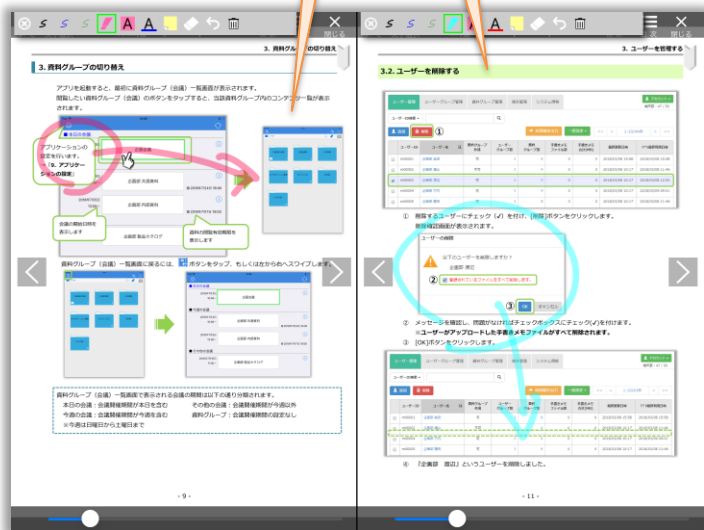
次 閉じる

3. 資料グループの切り替え

3. 資料グループの切り替え

アプリを起動すると、最初に資料グループ（会議）一覧画面が表示されます。
閲覧したい資料グループ（会議）のボタンをタップすると、当該資料グループ内のコンテンツ一覧が表示されます。

アプリケーションの設定を行います。「6. アプリケーションの設定」

会議の開始日時を表示します

資料の閲覧有効期間を表示します

資料グループ（会議）一覧画面に戻るには、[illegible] ボタンをタップ、もしくは左から右へスワイプします。

資料グループ（会議）一覧画面で表示される会議の期間は以下の通り分類されます。
本日の会議：会議開催期間が本日を含む　　その他の会議：会議開催期間が今週以外
今週の会議：会議開催期間が今週を含む　　資料グループ：会議開催期間の設定なし
※今週は日曜日から土曜日まで

- 9 -

次 閉じる

3. ユーザーを管理する

3.2. ユーザーを削除する

①

① 削除するユーザーにチェック（✓）を付け、[削除]ボタンをクリックします。
削除確認画面が表示されます。

ユーザーの削除

②

③ OK キャンセル

② メッセージを確認し、問題がなければチェックボックスにチェック(✓)を付けます。
※ユーザーがアップロードした手書きメモファイルがすべて削除されます。
③ [OK]ボタンをクリックします。

④ 「企業部　恵比」というユーザーを削除しました。

- 11 -